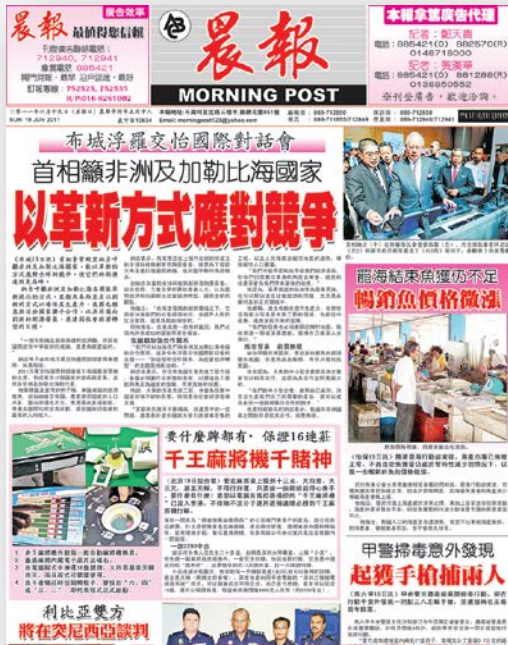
晨報 最值得您信賴
廣告效率

晨報
MORNING POST

本報拿篤廣告代理

布城浮羅交怡國際對話會
首相籲非洲及加勒比海國家
以革新方式應對競爭

龍海結束魚獲仍不足
暢銷魚價格微漲

委付慶牌都有，保證16施莊
千王麻將機千賭神

甲警掃毒意外發現
起獲手槍捕兩人

利比亞雙方
將在突尼西亞談判

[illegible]